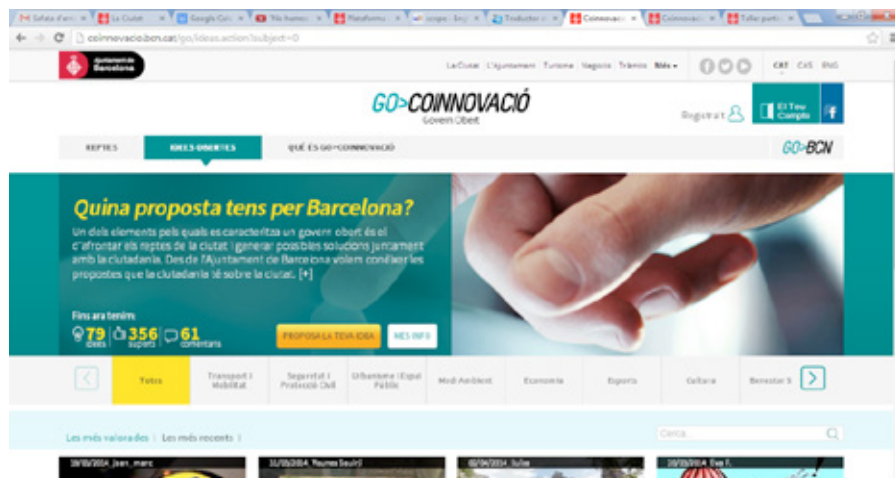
coinnovacio.bcn.cat/go/ideas.action?subject=0

Ajuntament de Barcelona

La Ciutat L'Ajuntament Turisme Negocis Tràmits Més

CAT CAS ENG

GO>COINNOVACIÓ
Govern Obert

Registra't

El Teu Compte

REPTES IDEES OBERTES QUÈ ÉS GO>COINNOVACIÓ

GO>BCN

Quina proposta tens per Barcelona?

Un dels elements pels quals es caracteritza un govern obert és el d'afrontar els reptes de la ciutat i generar possibles solucions juntament amb la ciutadania. Des de l'Ajuntament de Barcelona volem conèixer les propostes que la ciutadania té sobre la ciutat. [+]

Fins ara tenim:
79 idees 356 suports 61 comentaris

PROPOSA LA TEVA IDEA MÉS INFO

Totes Transport i Mobilitat Seguretat i Protecció Civil Urbanisme i Espai Públic Medi Ambient Economia Esports Cultura Benestar S

Les més valorades | Les més recents |

Cerca

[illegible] Joan_marc
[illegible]
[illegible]
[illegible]